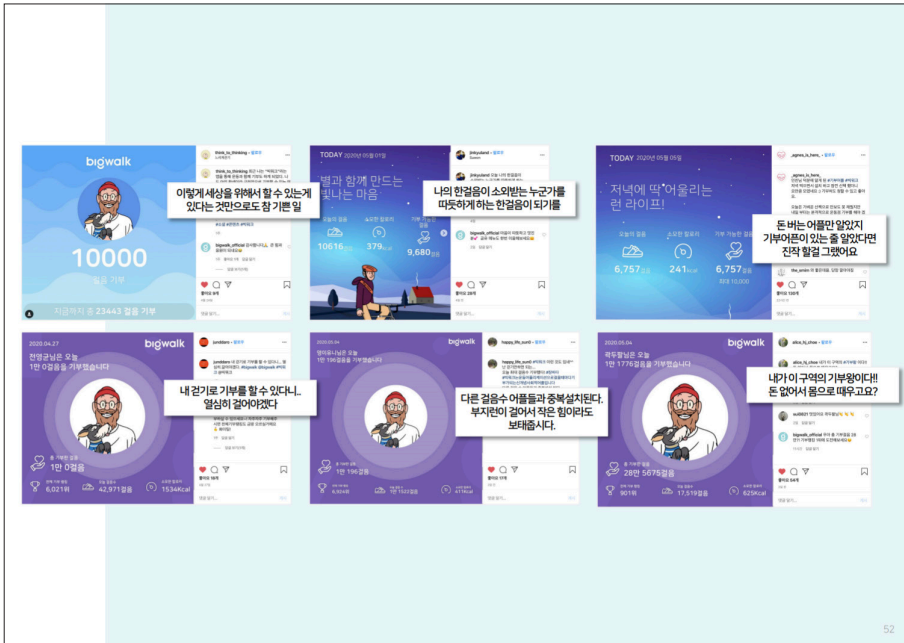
bigwalk

10000

걸음 기부

지금까지 총 23443 걸음 기부

think_to_thinking

이렇게 세상을 위해서 할 수 있는게 있다는 것만으로도 참 기쁜 일

bigwalk_official

TODAY 2020년 05월 01일

별과 함께 만드는 빛나는 마음

10616

379

9,680

jinkyoland

나의 한걸음이 소외받는 누군가를 따듯하게 하는 한걸음이 되기를

bigwalk_official

TODAY 2020년 05월 05일

저녁에 딱 어울리는 런 라이프!

6,757

241kcal

6,757

_agnes_is_here_

돈 버는 어플만 알았지 기부어픈이 있는 줄 알았다면 진작 할걸 그랬어요

2020.04.27

bigwalk

전영균님은 오늘 1만 0걸음을 기부했습니다

1만 0걸음

6,021위

42,971걸음

1534Kcal

jomblers

내 걷기로 기부를 할 수 있다니.. 열심히 걸어야겠다

2020.05.04

bigwalk

1만 196걸음

happy_life_sun0

다른 걸음수 어플들과 중복설치된다. 부지런이 걸어서 작은 힘이라도 보태줍시다.

2020.05.04

bigwalk

28만 5675걸음

901위

17,519걸음

625Kcal

alice_hj_choe

내가 이 구역의 기부왕이다!! 돈 없어서 몸으로 때우고요?

bigwalk_official

52